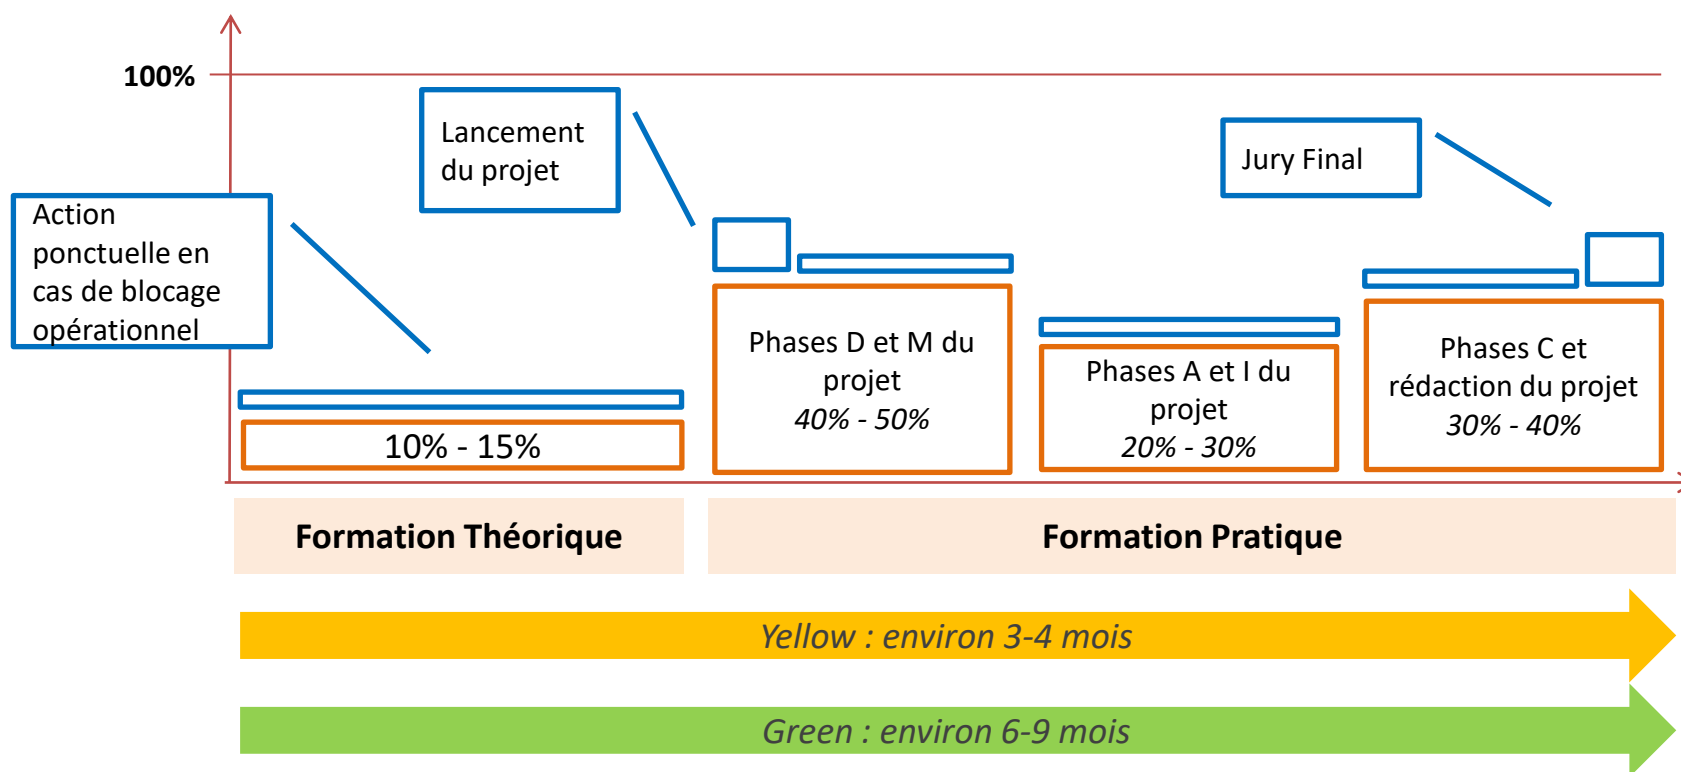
100%

Lancement du projet

Jury Final

Action ponctuelle en cas de blocage opérationnel

Phases D et M du projet
40% - 50%

Phases A et I du projet
20% - 30%

Phases C et rédaction du projet
30% - 40%

10% - 15%

Formation Théorique

Formation Pratique

Yellow : environ 3-4 mois

Green : environ 6-9 mois